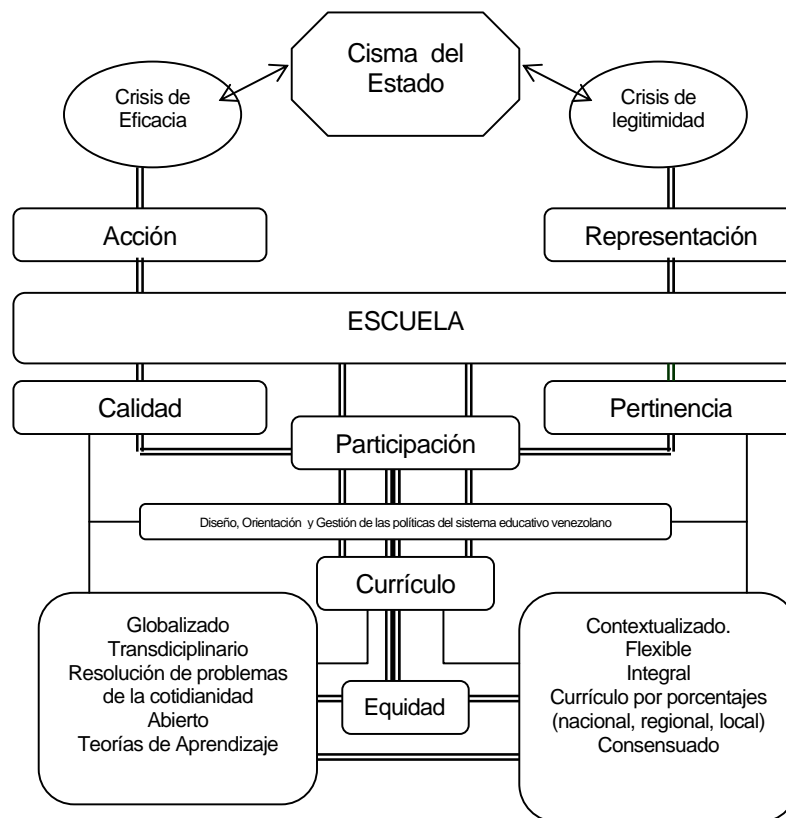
Cisma del Estado

Crisis de Eficacia

Crisis de legitimidad

Acción

Representación

ESCUELA

Calidad

Pertinencia

Participación

Diseño, Orientación y Gestión de las políticas del sistema educativo venezolano

Currículo

Globalizado
Transdisciplinario
Resolución de problemas de la cotidianidad
Abierto
Teorías de Aprendizaje

Equidad

Contextualizado.
Flexible
Integral
Currículo por porcentajes (nacional, regional, local)
Consensuado